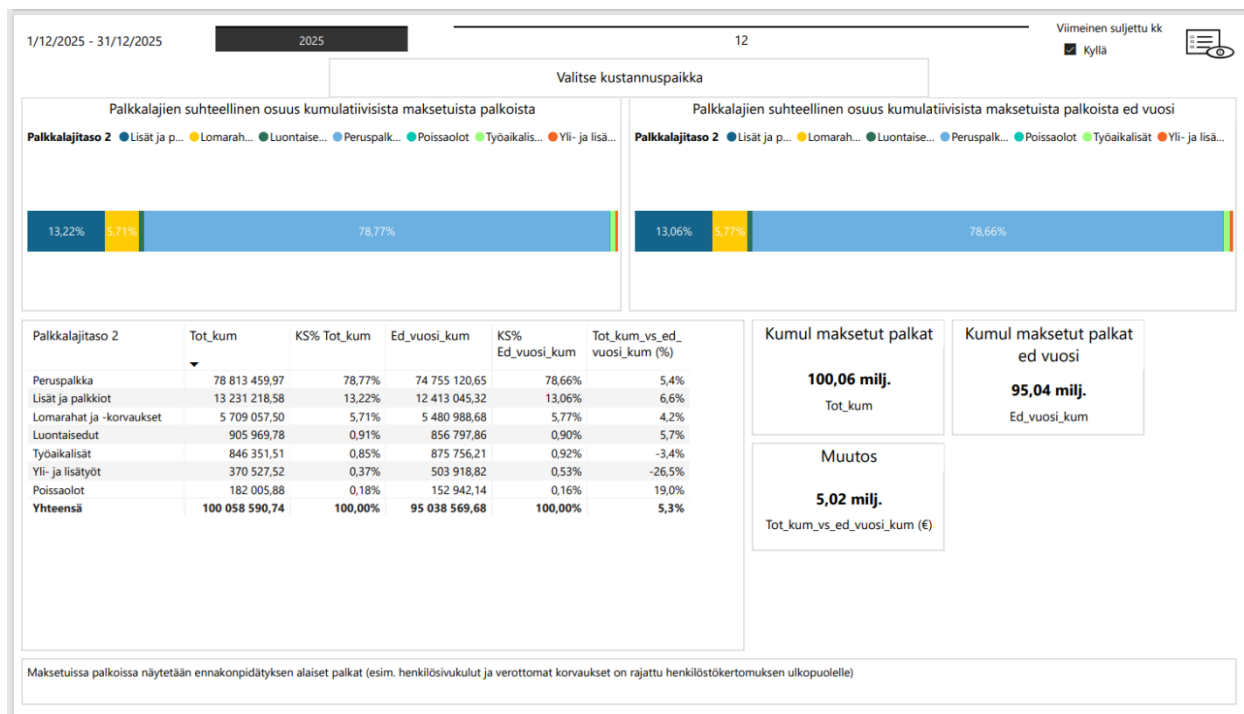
1/12/2025 - 31/12/2025

2025

12

Viimeinen suljettu kk

Kyllä

Valitse kustannuspaikka

Palkkalajien suhteellinen osuus kumulatiivisista maksetuista palkoista

Palkkalajitaso 2 Lisät ja p... Lomarah... Luontaise... Peruspalk... Poissaolot Työaikalis... Yli- ja lisä...

13,22% 5,71% 78,77%

Palkkalajien suhteellinen osuus kumulatiivisista maksetuista palkoista ed vuosi

Palkkalajitaso 2 Lisät ja p... Lomarah... Luontaise... Peruspalk... Poissaolot Työaikalisät Yli- ja lisä...

13,06% 5,77% 78,66%

| Palkkalajitaso 2 | Tot_kum | KS% Tot_kum | Ed_vuosi_kum | KS% Ed_vuosi_kum | Tot_kum_vs_ed_vuosi_kum (%) |
|---|---|---|---|---|---|
| Peruspalkka | 78 813 459,97 | 78,77% | 74 755 120,65 | 78,66% | 5,4% |
| Lisät ja palkkiot | 13 231 218,58 | 13,22% | 12 413 045,32 | 13,06% | 6,6% |
| Lomarahat ja -korvaukset | 5 709 057,50 | 5,71% | 5 480 988,68 | 5,77% | 4,2% |
| Luontaisedut | 905 969,78 | 0,91% | 856 797,86 | 0,90% | 5,7% |
| Työaikalisät | 846 351,51 | 0,85% | 875 756,21 | 0,92% | -3,4% |
| Yli- ja lisätyöt | 370 527,52 | 0,37% | 503 918,82 | 0,53% | -26,5% |
| Poissaolot | 182 005,88 | 0,18% | 152 942,14 | 0,16% | 19,0% |
| **Yhteensä** | **100 058 590,74** | **100,00%** | **95 038 569,68** | **100,00%** | **5,3%** |

Kumul maksetut palkat

100,06 milj.

Tot_kum

Kumul maksetut palkat ed vuosi

95,04 milj.

Ed_vuosi_kum

Muutos

5,02 milj.

Tot_kum_vs_ed_vuosi_kum (€)

Maksetuissa palkoissa näytetään ennakonpidätyksen alaiset palkat (esim. henkilösivukulut ja verottomat korvaukset on rajattu henkilöstökertomuksen ulkopuolelle)